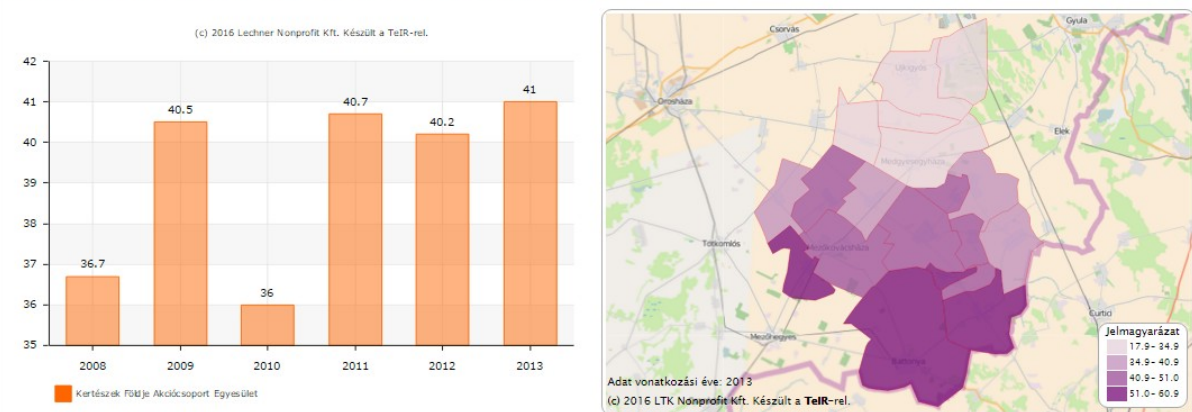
(c) 2016 Lechner Nonprofit Kft. Készült a TeIR-rel.

42
41
40
39
38
37
36
35

36.7
40.5
36
40.7
40.2
41

2008
2009
2010
2011
2012
2013

Kertészek Földje Akciócsoport Egyesület

Csorvás
Gyula
Újkígyós
Orosháza
Elek
Medgyesegyháza
Tótkomlós
Mezőkovácsháza
Mezőhegyes
Battonya
Curtici

Jelmagyarázat
17.9 - 34.9
34.9 - 40.9
40.9 - 51.0
51.0 - 60.9

Adat vonatkozási éve: 2013
(c) 2016 LTK Nonprofit Kft. Készült a TeIR-rel.